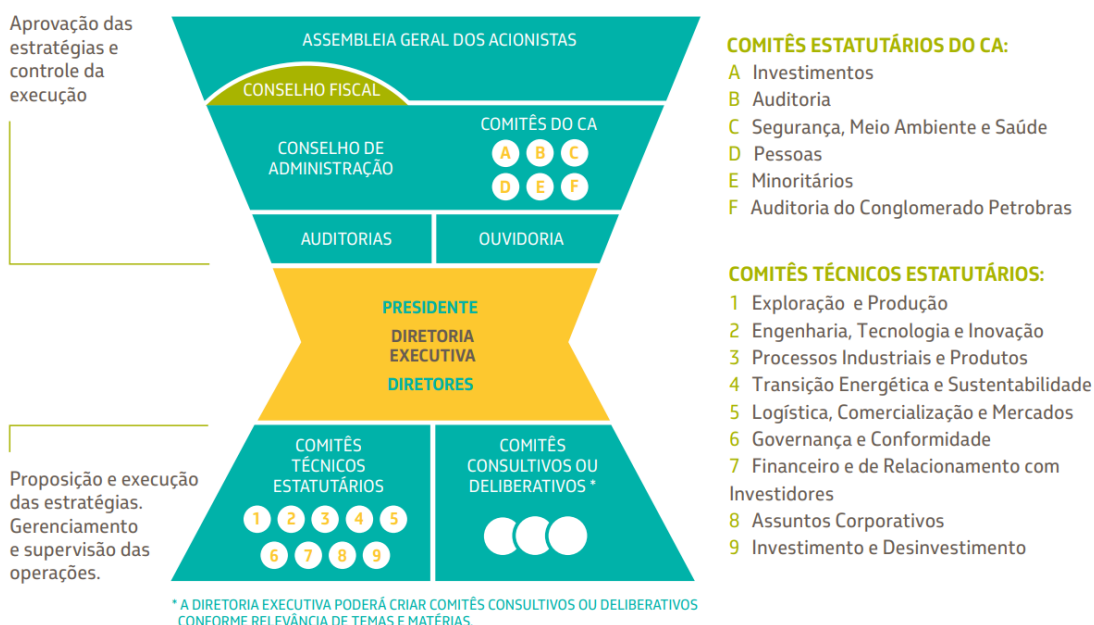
Aprovação das estratégias e controle da execução

ASSEMBLEIA GERAL DOS ACIONISTAS

CONSELHO FISCAL

CONSELHO DE ADMINISTRAÇÃO

COMITÊS DO CA

A B C
D E F

AUDITORIAS

OUVIDORIA

PRESIDENTE

DIRETORIA EXECUTIVA

DIRETORES

COMITÊS TÉCNICOS ESTATUTÁRIOS

1 2 3 4 5
6 7 8 9

COMITÊS CONSULTIVOS OU DELIBERATIVOS *

Proposição e execução das estratégias. Gerenciamento e supervisão das operações.

* A DIRETORIA EXECUTIVA PODERÁ CRIAR COMITÊS CONSULTIVOS OU DELIBERATIVOS CONFORME RELEVÂNCIA DE TEMAS E MATÉRIAS.

COMITÊS ESTATUTÁRIOS DO CA:
A Investimentos
B Auditoria
C Segurança, Meio Ambiente e Saúde
D Pessoas
E Minoritários
F Auditoria do Conglomerado Petrobras

COMITÊS TÉCNICOS ESTATUTÁRIOS:
1 Exploração e Produção
2 Engenharia, Tecnologia e Inovação
3 Processos Industriais e Produtos
4 Transição Energética e Sustentabilidade
5 Logística, Comercialização e Mercados
6 Governança e Conformidade
7 Financeiro e de Relacionamento com Investidores
8 Assuntos Corporativos
9 Investimento e Desinvestimento